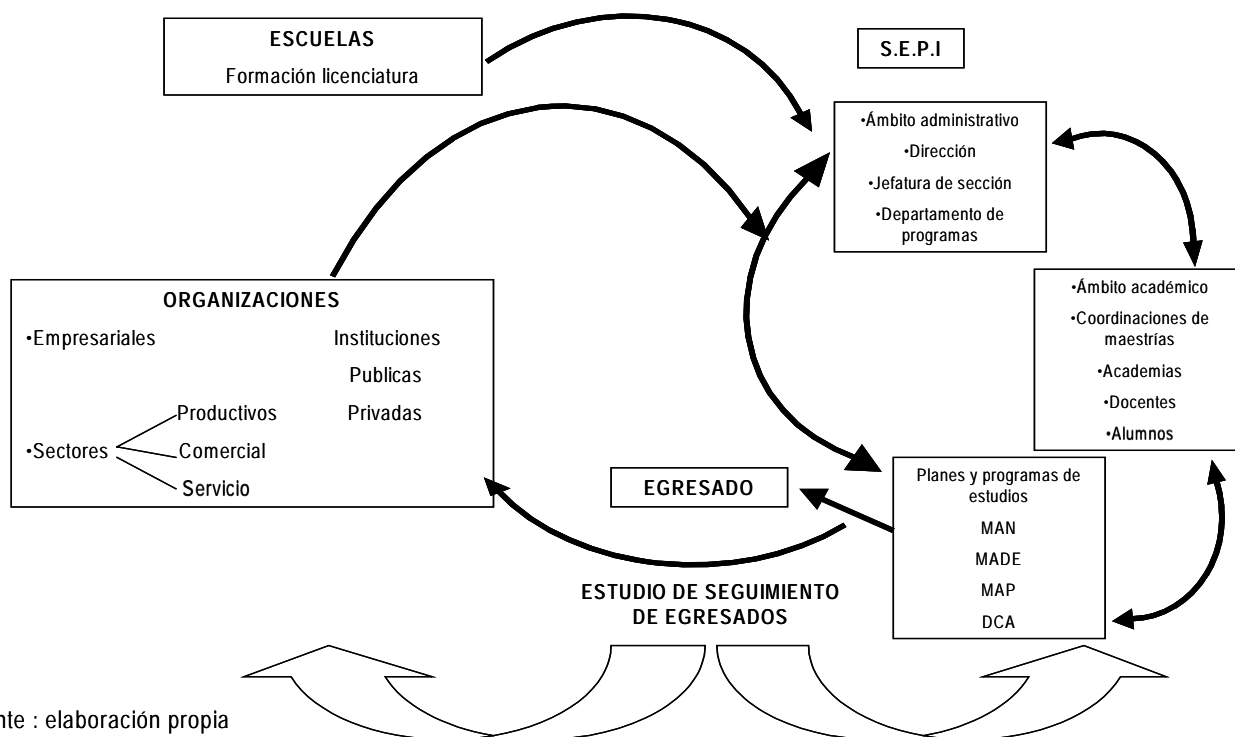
ESCUELAS
Formación licenciatura

S.E.P.I

•Ámbito administrativo
•Dirección
•Jefatura de sección
•Departamento de programas

•Ámbito académico
•Coordinaciones de maestrías
•Academias
•Docentes
•Alumnos

ORGANIZACIONES
•Empresariales
Instituciones
Publicas
Privadas
•Sectores
Productivos
Comercial
Servicio

EGRESADO

Planes y programas de estudios
MAN
MADE
MAP
DCA

ESTUDIO DE SEGUIMIENTO DE EGRESADOS

nte : elaboración propia